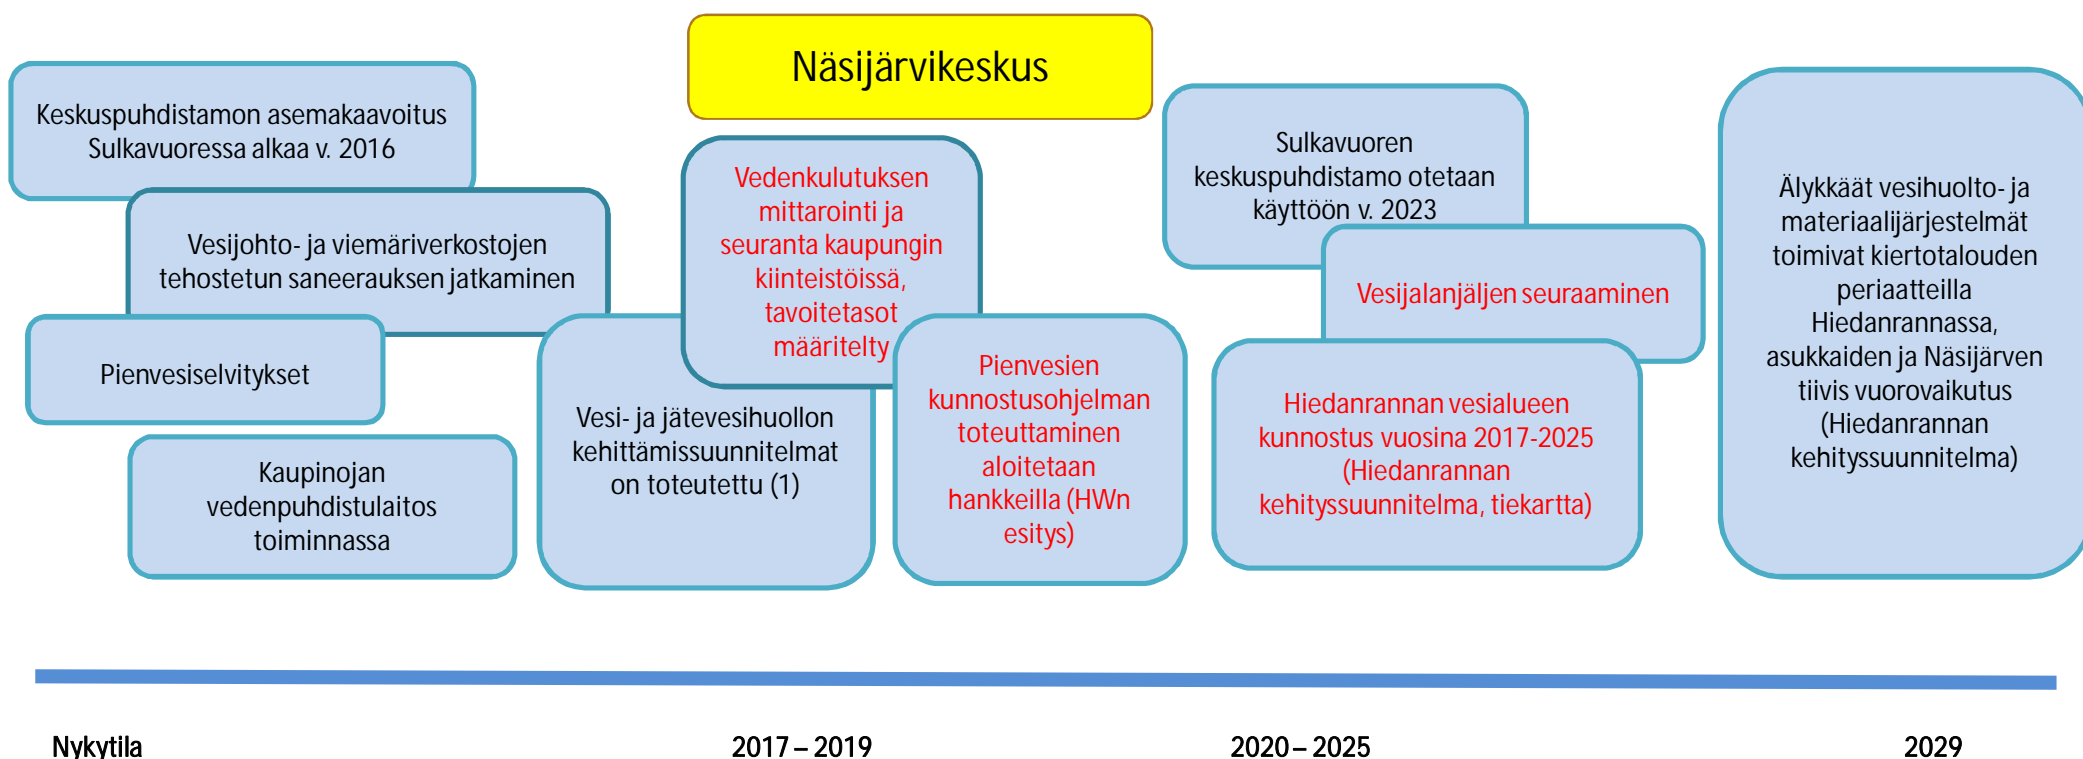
Näsijärvikeskus

Keskuspuhdistamon asemakaavoitus Sulkavuoressa alkaa v. 2016

Vesijohto- ja viemäriverkostojen tehostetun saneerauksen jatkaminen

Pienvesiselvitykset

Kaupinojan vedenpuhdistulaitos toiminnassa

Vedenkulutuksen mittarointi ja seuranta kaupungin kiinteistöissä, tavoitetasot määritelty

Vesi- ja jätevesihuollon kehittämissuunnitelmat on toteutettu (1)

Pienvesien kunnostusohjelman toteuttaminen aloitetaan hankkeilla (HWn esitys)

Sulkavuoren keskuspuhdistamo otetaan käyttöön v. 2023

Vesijalanjäljen seuraaminen

Hiedanrannan vesialueen kunnostus vuosina 2017-2025 (Hiedanrannan kehityssuunnitelma, tiekartta)

Älykkäät vesihuolto- ja materiaalijärjestelmät toimivat kiertotalouden periaatteilla Hiedanrannassa, asukkaiden ja Näsijärven tiivis vuorovaikutus (Hiedanrannan kehityssuunnitelma)

Nykytila

2017 – 2019

2020 – 2025

2029